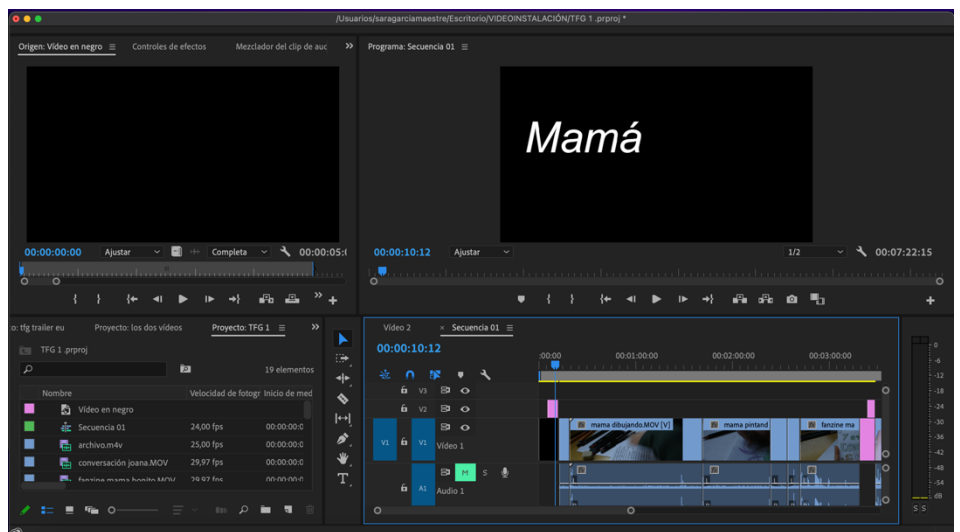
/Usuarios/saragarciamaestre/Escritorio/VIDEOINSTALACIÓN/TFG 1 .prproj *

Origen: Vídeo en negro ≡ Controles de efectos Mezclador del clip de auc »

Programa: Secuencia 01 ≡

Mamá

00:00:00:00 Ajustar Completa 00:00:05:

00:00:10:12 Ajustar 1/2 00:07:22:15

o: tfg trailer eu Proyecto: los dos vídeos Proyecto: TFG 1 ≡ »

TFG 1 .prproj

19 elementos

| Nombre | Velocidad de fotogr | Inicio de med |
|---|---|---|
| Vídeo en negro | | |
| Secuencia 01 | 24,00 fps | 00:00:00:0 |
| archivo.m4v | 25,00 fps | 00:00:00:0 |
| conversación joana.MOV | 29,97 fps | 00:00:00:0 |
| fanzine mama bonito.MOV | 29,97 fps | 00:00:00:0 |

Vídeo 2 × Secuencia 01 ≡

00:00:10:12

:00:00 00:01:00:00 00:02:00:00 00:03:00:00

V3
V2
V1 V1 Vídeo 1
A1 M S Audio 1

mama dibujando.MOV [V] mama pintand fanzine ma

0 -6 -12 -18 -24 -30 -36 -42 -48 -54 dB

S S